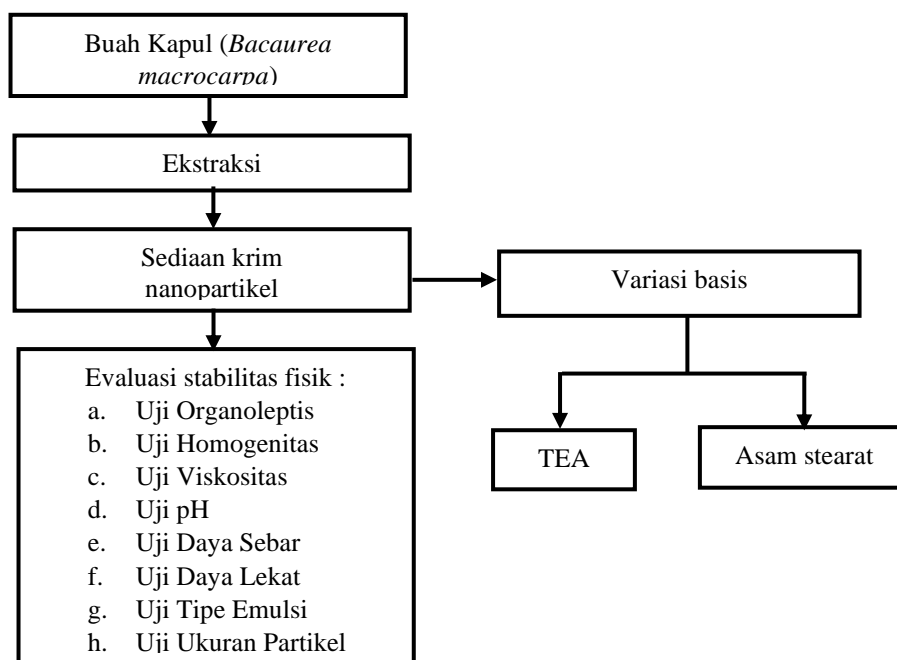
Buah Kapul (*Bacaurea macrocarpa*)

Ekstraksi

Sediaan krim nanopartikel

Variasi basis

Evaluasi stabilitas fisik :
a. Uji Organoleptis
b. Uji Homogenitas
c. Uji Viskositas
d. Uji pH
e. Uji Daya Sebar
f. Uji Daya Lekat
g. Uji Tipe Emulsi
h. Uji Ukuran Partikel

TEA

Asam stearat